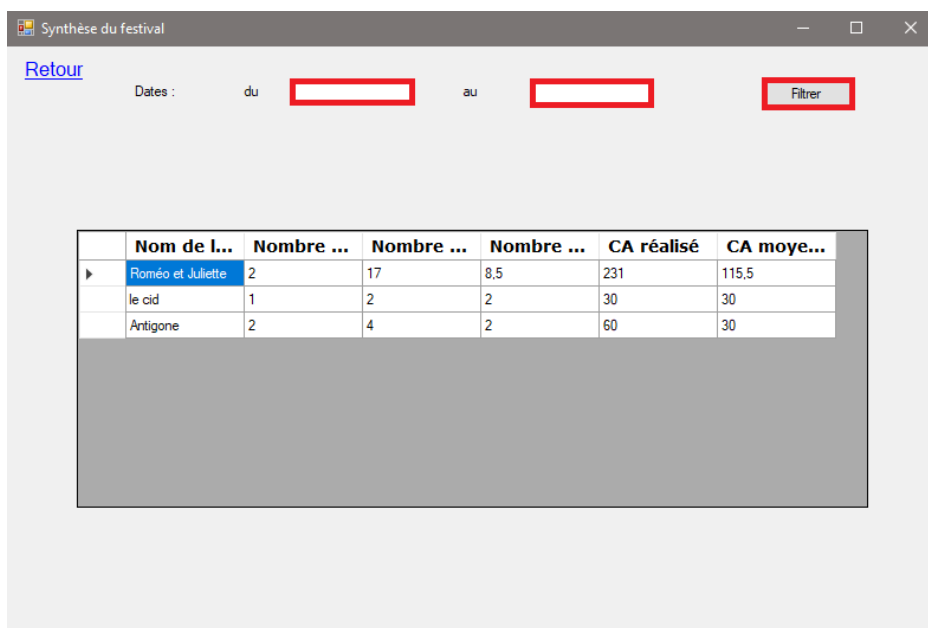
Synthèse du festival

Retour

Dates : du au

Filtrer

| | Nom de l... | Nombre ... | Nombre ... | Nombre ... | CA réalisé | CA moye... |
|---|---|---|---|---|---|---|
| ▶ | Roméo et Juliette | 2 | 17 | 8,5 | 231 | 115,5 |
| | le cid | 1 | 2 | 2 | 30 | 30 |
| | Antigone | 2 | 4 | 2 | 60 | 30 |